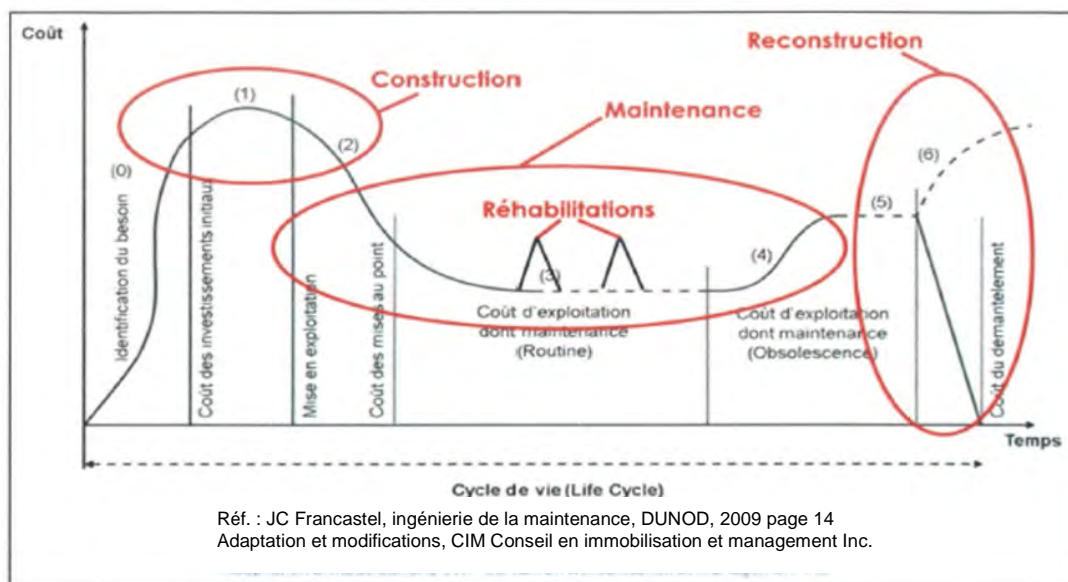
Coût

Reconstruction

Construction

Maintenance

(1)

(2)

(0)

(6)

Réhabilitations

(5)

(4)

(3)

Identification du besoin

Coût des investissements initiaux

Mise en exploitation

Coût des mises au point

Coût d'exploitation dont maintenance (Routine)

Coût d'exploitation dont maintenance (Obsolescence)

Coût du démantèlement

Temps

Cycle de vie (Life Cycle)

Réf. : JC Francastel, ingénierie de la maintenance, DUNOD, 2009 page 14
Adaptation et modifications, CIM Conseil en immobilisation et management Inc.